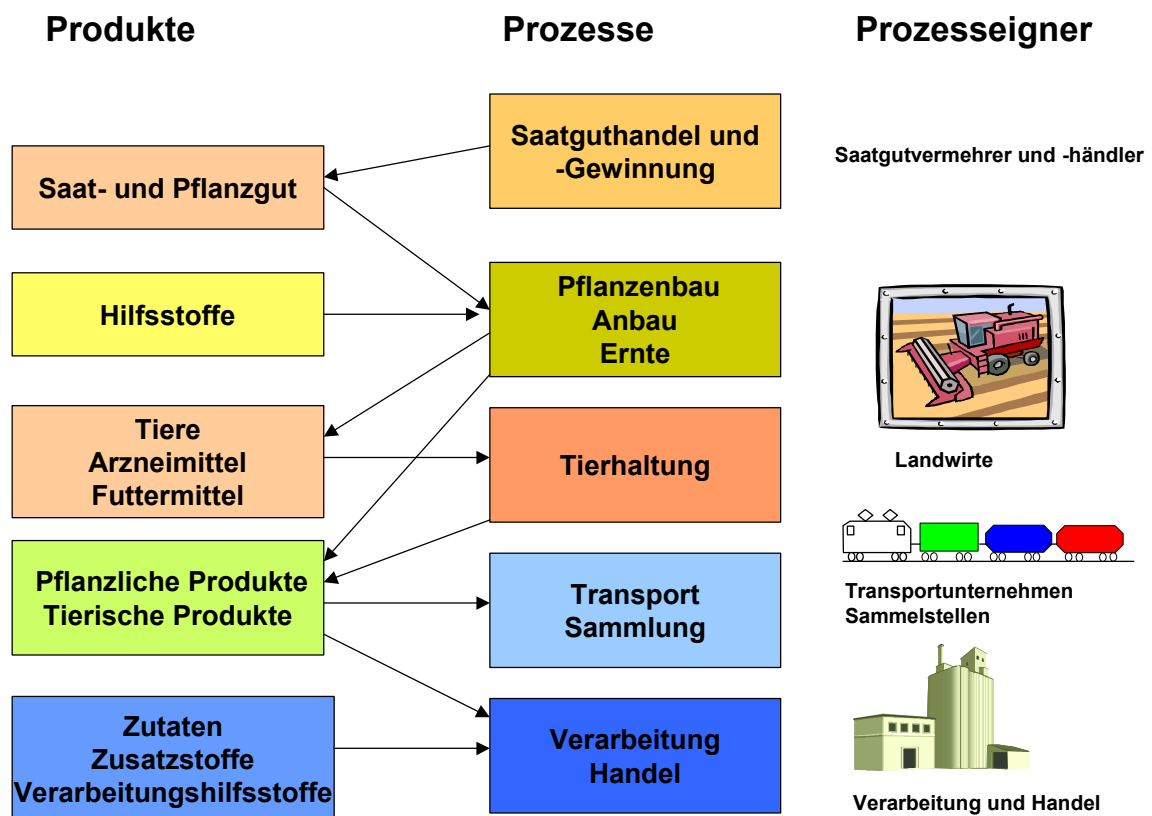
Produkte

Prozesse

Prozesseigner

Saatguthandel und -Gewinnung

Saatgutvermehrer und -händler

Saat- und Pflanzgut

Hilfsstoffe

Pflanzenbau
Anbau
Ernte

Tiere
Arzneimittel
Futtermittel

Tierhaltung

Landwirte

Pflanzliche Produkte
Tierische Produkte

Transport
Sammlung

Transportunternehmen
Sammelstellen

Zutaten
Zusatzstoffe
Verarbeitungshilfsstoffe

Verarbeitung
Handel

Verarbeitung und Handel